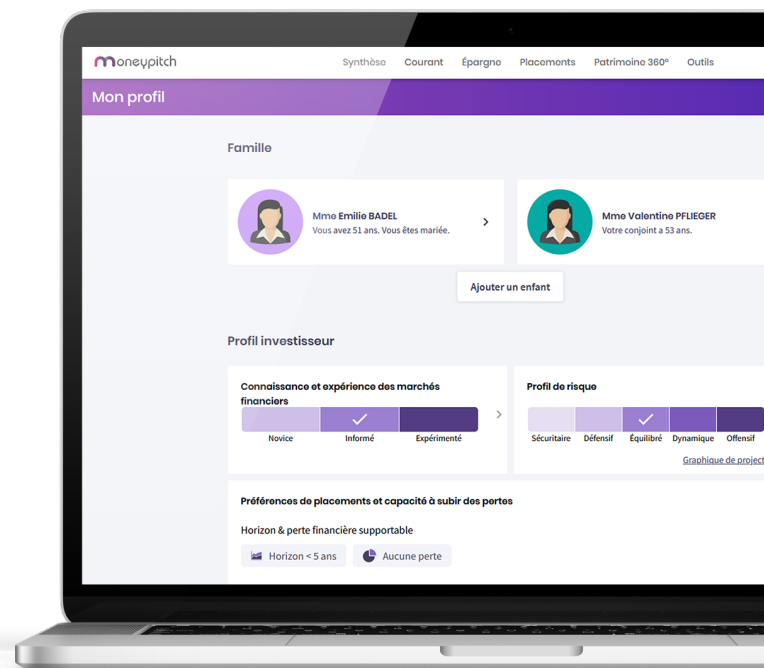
moneypitch

Synthèse Courant Épargne Placements Patrimoine 360° Outils

Mon profil

Famille

Mme Emilie BADEL
Vous avez 51 ans. Vous êtes mariée.

Mme Valentine PFLIEGER
Votre conjoint a 53 ans.

Ajouter un enfant

Profil investisseur

Connaissance et expérience des marchés financiers

Novice Informé Expérimenté

Profil de risque

Sécuritaire Défensif Équilibré Dynamique Offensif

Graphique de project

Préférences de placements et capacité à subir des pertes

Horizon & perte financière supportable

Horizon < 5 ans Aucune perte